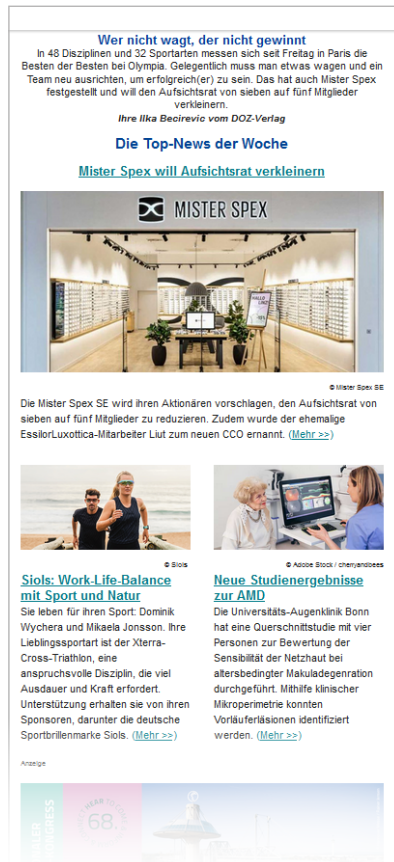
Wer nicht wagt, der nicht gewinnt

In 48 Disziplinen und 32 Sportarten messen sich seit Freitag in Paris die Besten der Besten bei Olympia. Gelegentlich muss man etwas wagen und ein Team neu ausrichten, um erfolgreich(er) zu sein. Das hat auch Mister Spex festgestellt und will den Aufsichtsrat von sieben auf fünf Mitglieder verkleinern.

Ihre Ilka Becirevic vom DOZ-Verlag

Die Top-News der Woche

Mister Spex will Aufsichtsrat verkleinern

MISTER SPEX

© Mister Spex SE

Die Mister Spex SE wird ihren Aktionären vorschlagen, den Aufsichtsrat von sieben auf fünf Mitglieder zu reduzieren. Zudem wurde der ehemalige EssilorLuxottica-Mitarbeiter Liut zum neuen CCO ernannt. (Mehr >>)

© Siols

Siols: Work-Life-Balance mit Sport und Natur

Sie leben für ihren Sport: Dominik Wychera und Mikaela Jonsson. Ihre Lieblingssportart ist der Xterra-Cross-Triathlon, eine anspruchsvolle Disziplin, die viel Ausdauer und Kraft erfordert. Unterstützung erhalten sie von ihren Sponsoren, darunter die deutsche Sportbrillenmarke Siols. (Mehr >>)

© Adobe Stock / chenyandbees

Neue Studienergebnisse zur AMD

Die Universitäts-Augenklinik Bonn hat eine Querschnittstudie mit vier Personen zur Bewertung der Sensibilität der Netzhaut bei altersbedingter Makuladegenration durchgeführt. Mithilfe klinischer Mikroperimetrie konnten Vorläuferläsionen identifiziert werden. (Mehr >>)

Anzeige

68.